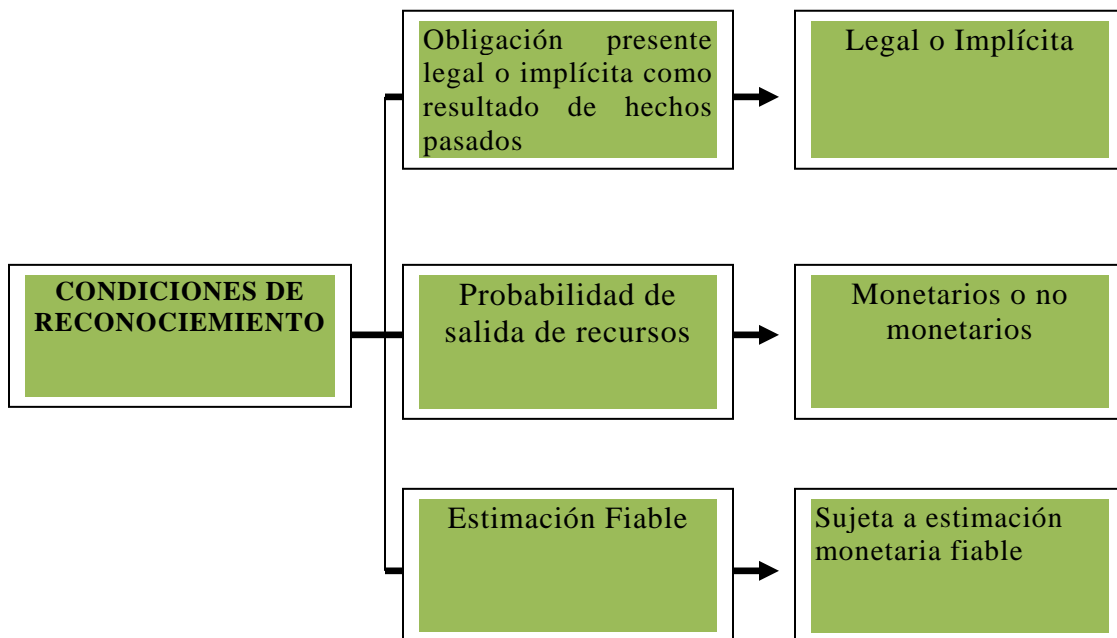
CONDICIONES DE RECONOCIEMIENTO

Obligación presente legal o implícita como resultado de hechos pasados

Legal o Implícita

Probabilidad de salida de recursos

Monetarios o no monetarios

Estimación Fiable

Sujeta a estimación monetaria fiable